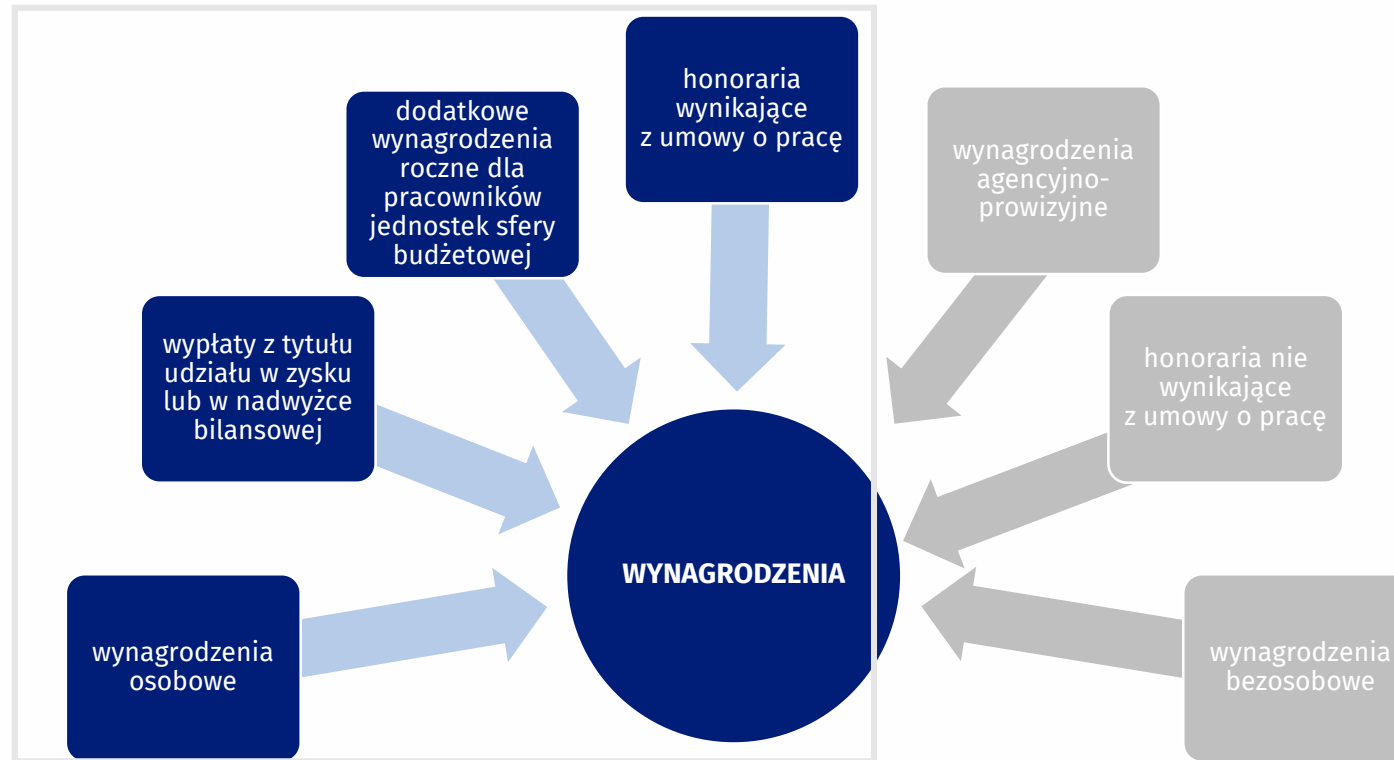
honoraria wynikające z umowy o pracę

dodatkowe wynagrodzenia roczne dla pracowników jednostek sfery budżetowej

wynagrodzenia agencyjno-prowizyjne

wypłaty z tytułu udziału w zysku lub w nadwyżce bilansowej

honoraria nie wynikające z umowy o pracę

WYNAGRODZENIA

wynagrodzenia osobowe

wynagrodzenia bezosobowe